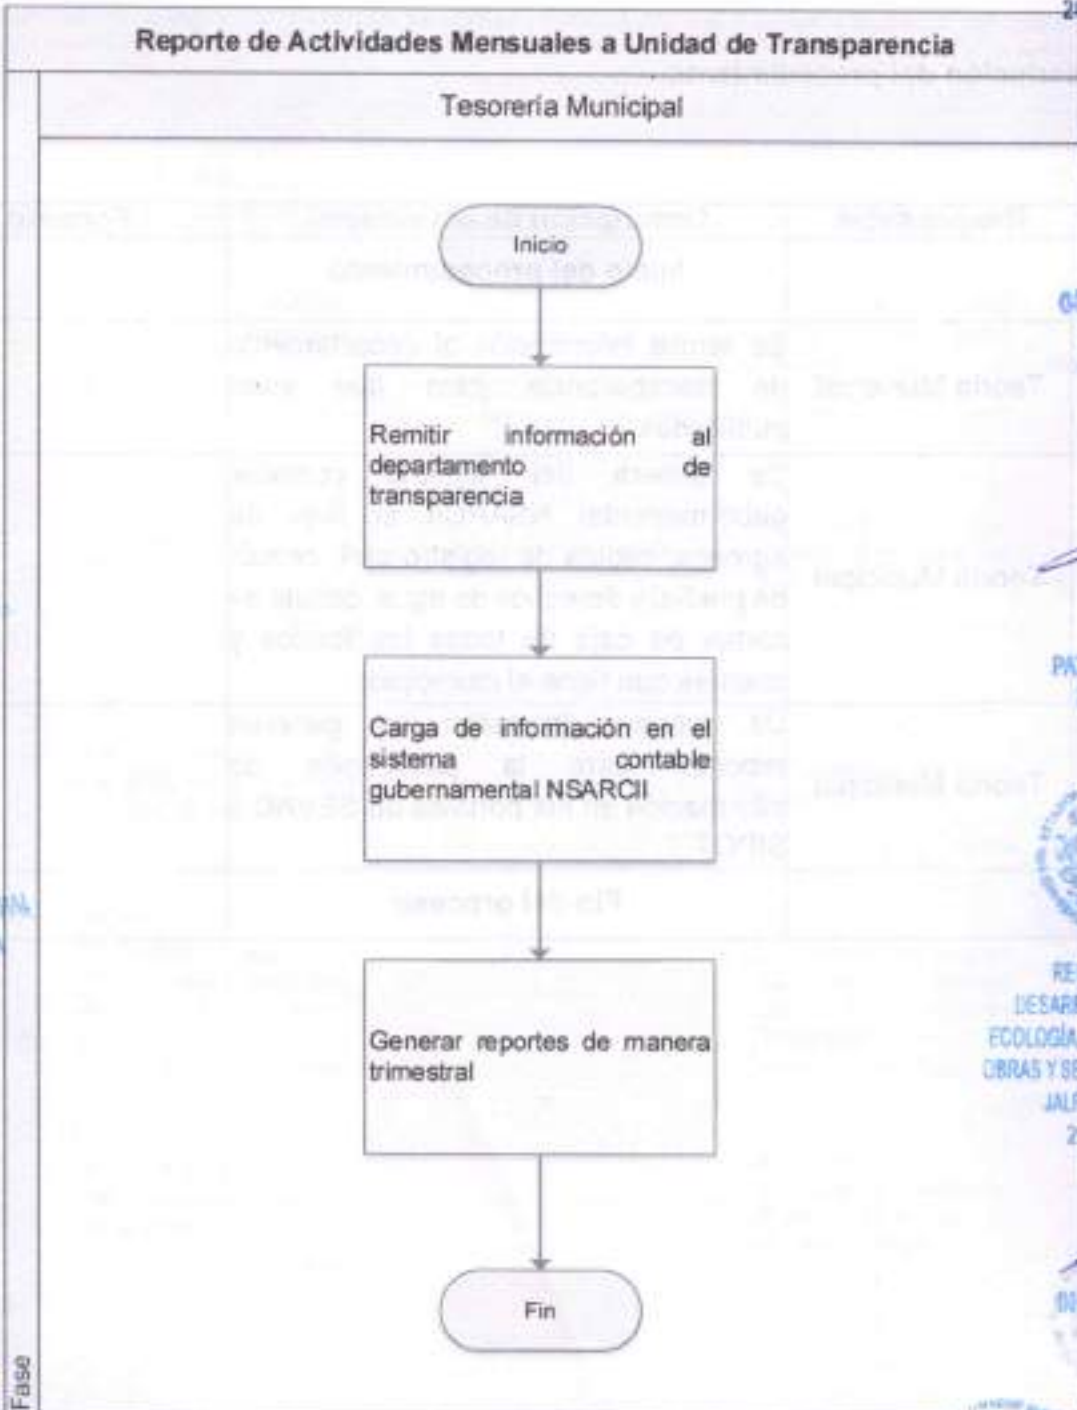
Reporte de Actividades Mensuales a Unidad de Transparencia

Tesorería Municipal

Inicio

Remitir información al departamento de transparencia

Carga de información en el sistema contable gubernamental NSARCII

Generar reportes de manera trimestral

Fin

Fase